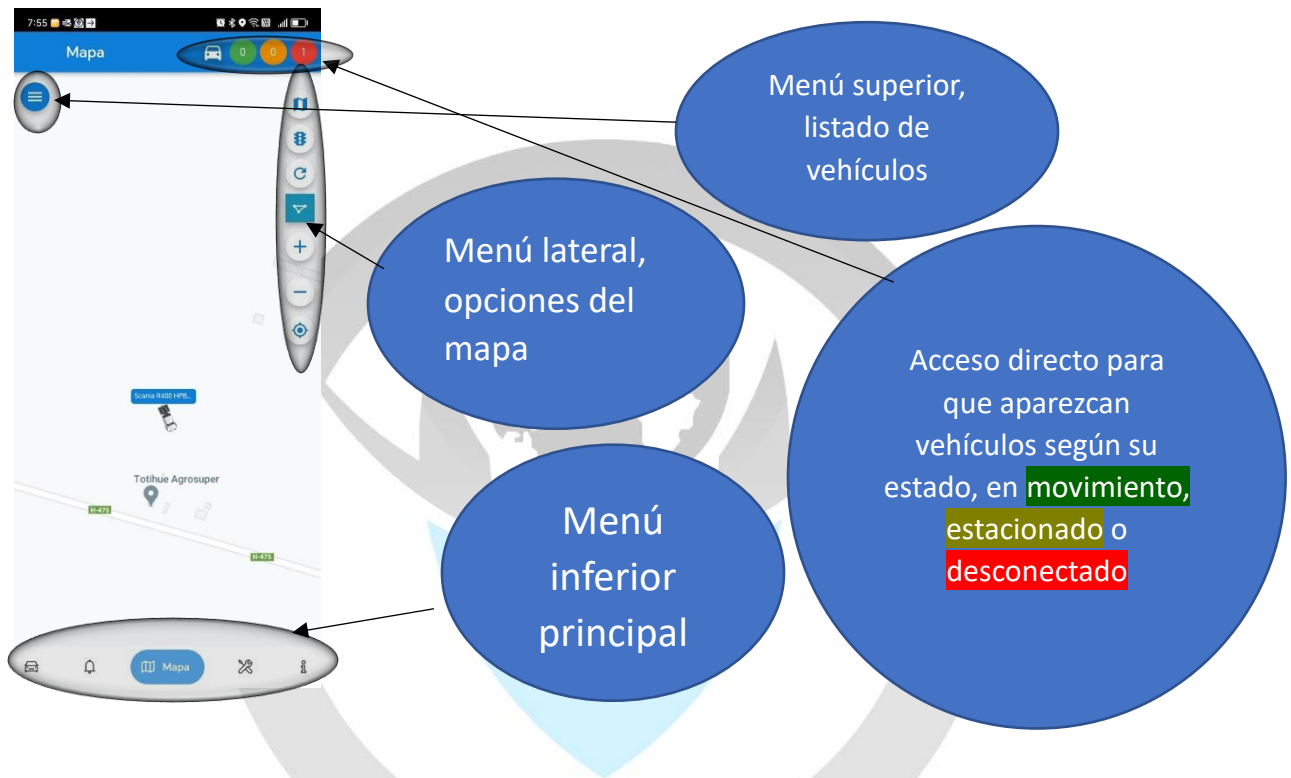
7:55

Mapa

0 0 1

Scania R400 HPB...

Totihue Agrosuper

H-475

H-475

Mapa

Menú superior, listado de vehículos

Menú lateral, opciones del mapa

Acceso directo para que aparezcan vehículos según su estado, en movimiento, estacionado o desconectado

Menú inferior principal